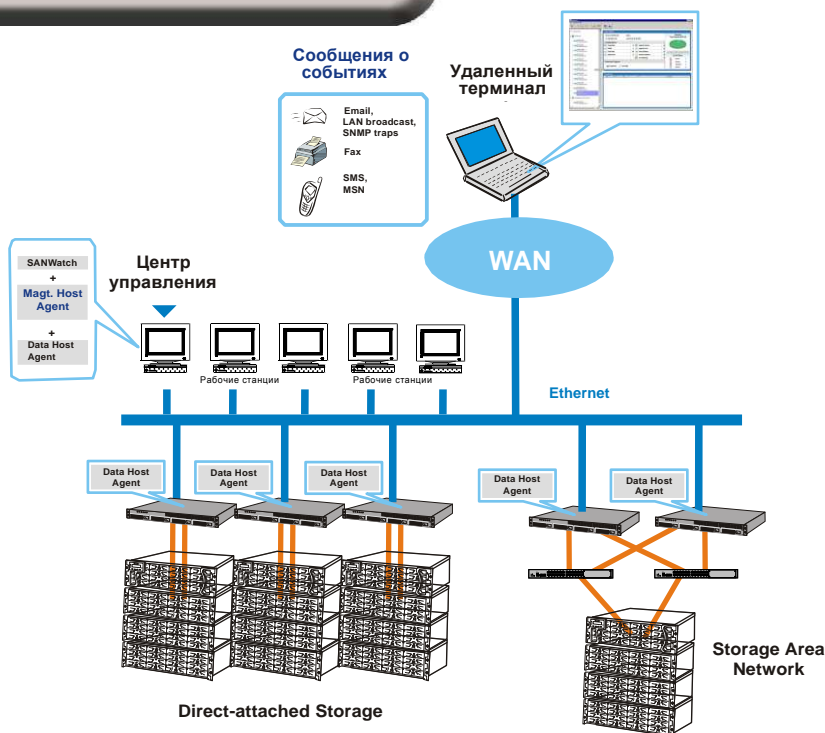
Сообщения о событиях

Email, LAN broadcast, SNMP traps

Fax

SMS, MSN

Удаленный терминал

WAN

SANWatch

+

Magt. Host Agent

+

Data Host Agent

Центр управления

Рабочие станции

Рабочие станции

Ethernet

Data Host Agent

Data Host Agent

Data Host Agent

Data Host Agent

Data Host Agent

Storage Area Network

Direct-attached Storage